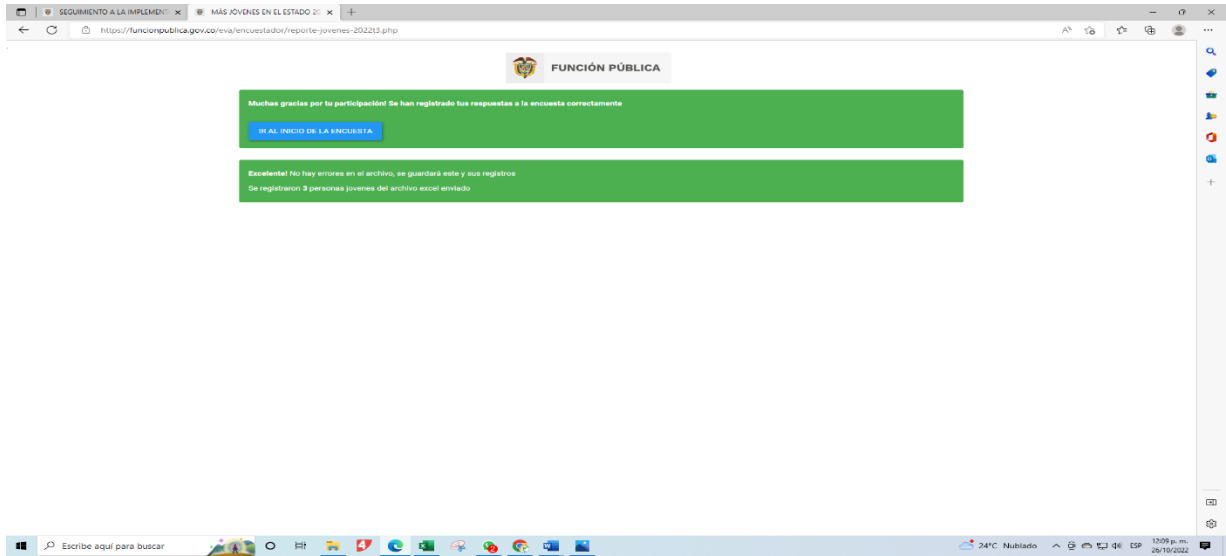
SEGUIMIENTO A LA IMPLEMENT ×
MÁS JÓVENES EN EL ESTADO 20 ×
+

https://funcionpublica.gov.co/eva/encuestador/reporte-jovenes-2022t3.php

FUNCIÓN PÚBLICA

Muchas gracias por tu participación! Se han registrado tus respuestas a la encuesta correctamente

IR AL INICIO DE LA ENCUESTA

Excelente! No hay errores en el archivo, se guardará este y sus registros

Se registraron 3 personas jovenes del archivo excel enviado

Escribe aquí para buscar

24°C Nublado

ESP

12:09 p. m.
26/10/2022